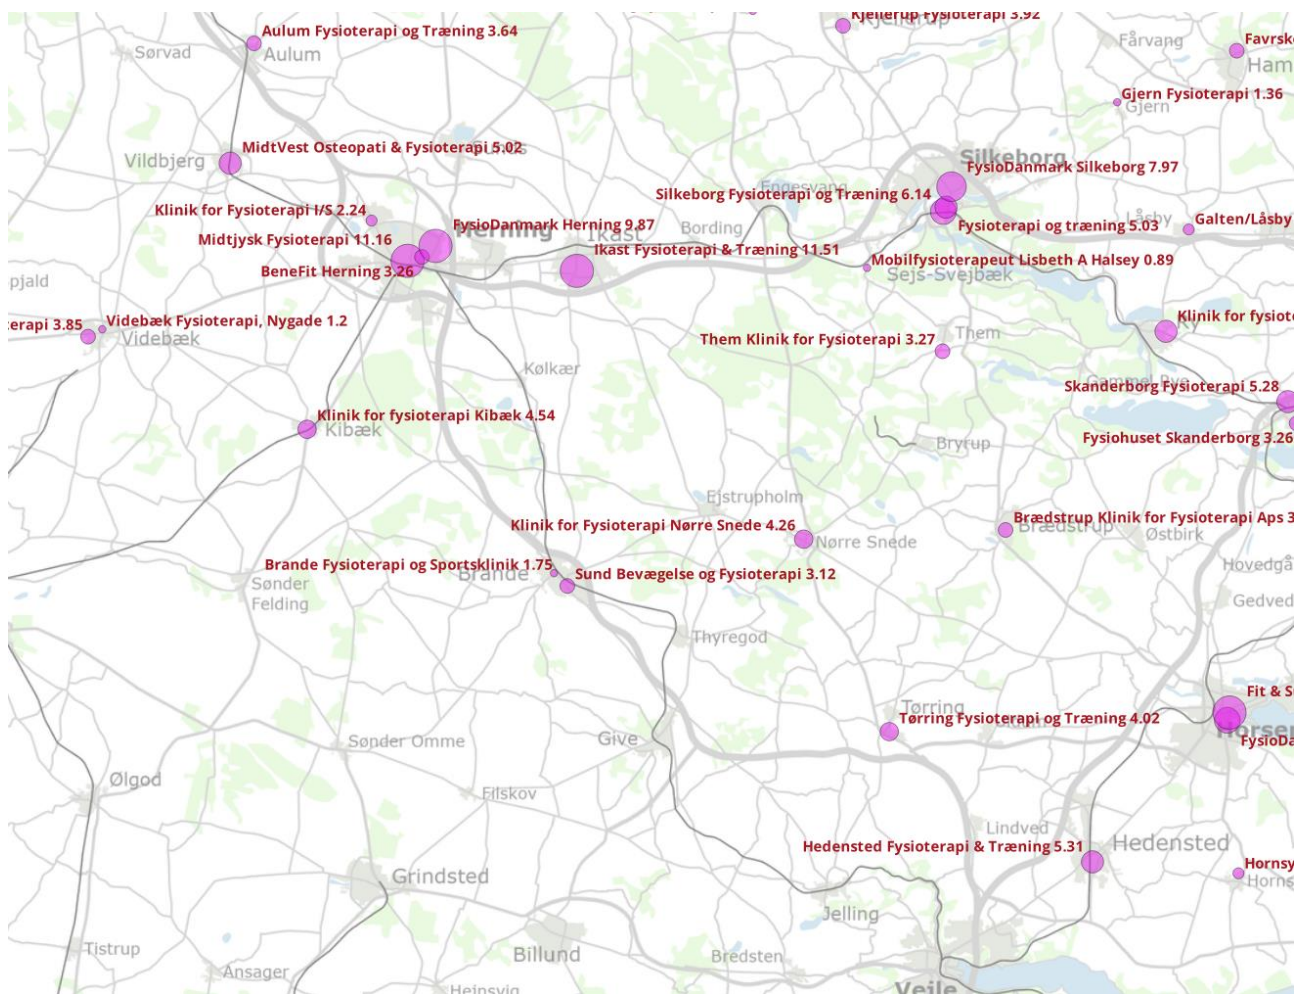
Kjellerup Fysioterapi 3.92
Aulum Fysioterapi og Træning 3.64
Sørvad
Aulum
Fårvang
Favrsk
Ham
Gjern Fysioterapi 1.36
Gjern
Vildbjerg
MidtVest Osteopati & Fysioterapi 5.02
Silkeborg
FysioDanmark Silkeborg 7.97
Silkeborg Fysioterapi og Træning 6.14
Engesvang
Klinik for Fysioterapi I/S 2.24
FysioDanmark Herning 9.87
Herning
Ikast
Bording
Fysioterapi og træning 5.03
Låsby
Galten/Låsby
Midtjysk Fysioterapi 11.16
Ikast Fysioterapi & Træning 11.51
BeneFit Herning 3.26
Mobilfysioterapeut Lisbeth A Halsey 0.89
Sejs-Svejbæk
pjald
erapi 3.85
Videbæk Fysioterapi, Nygade 1.2
Videbæk
Klinik for fysiote
Ry
Them Klinik for Fysioterapi 3.27
Them
Kølkær
Gammel Rye
Skanderborg Fysioterapi 5.28
Klinik for fysioterapi Kibæk 4.54
Kibæk
Fysiohuset Skanderborg 3.26
Bryrup
Ejstrupholm
Klinik for Fysioterapi Nørre Snede 4.26
Nørre Snede
Brædstrup Klinik for Fysioterapi Aps 3
Brædstrup
Østbirk
Brande Fysioterapi og Sportsklinik 1.75
Brande
Sund Bevægelse og Fysioterapi 3.12
Hovedgå
Sønder Felding
Gedved
Thyregod
Fit & S
Tørring
Tørring Fysioterapi og Træning 4.02
Horsen
FysioDa
Sønder Omme
Give
Ølgod
Filskov
Lindved
Hedensted Fysioterapi & Træning 5.31
Hedensted
Hornsy
Horns
Grindsted
Jelling
Tistrup
Billund
Ansager
Bredsten
Heinsvig
Vejle